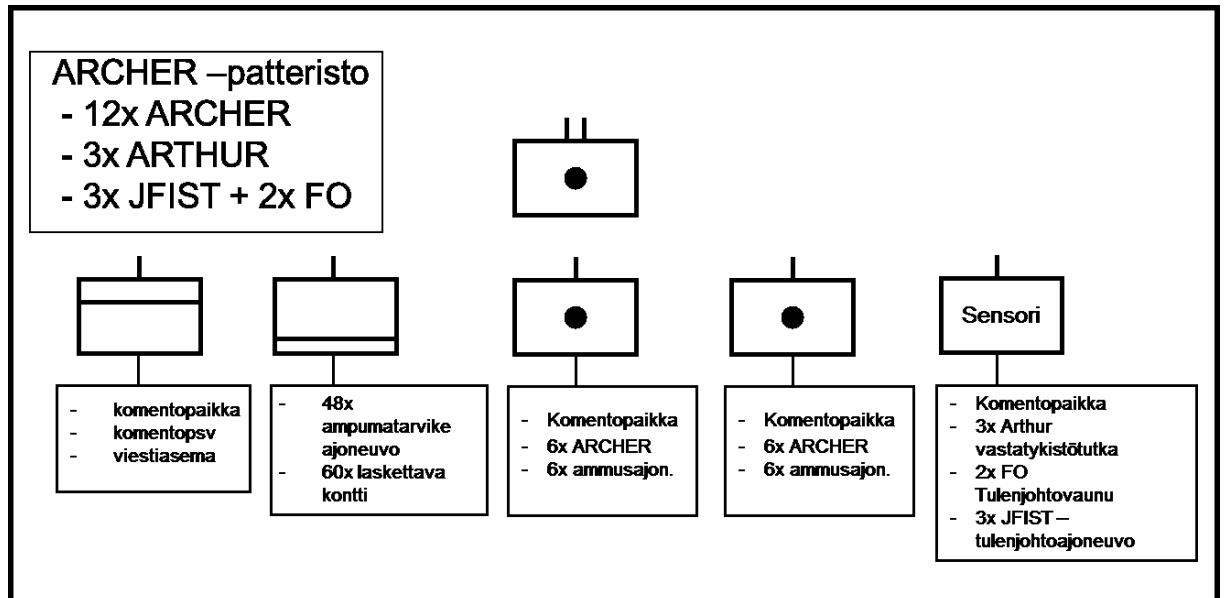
ARCHER –patteristo
- 12x ARCHER
- 3x ARTHUR
- 3x JFIST + 2x FO

Sensori

- komentopaikka
- komentopsv
- viestiasema

- 48x ampumatarvike ajoneuvo
- 60x laskettava kontti

- Komentopaikka
- 6x ARCHER
- 6x ammusajon.

- Komentopaikka
- 6x ARCHER
- 6x ammusajon.

- Komentopaikka
- 3x Arthur vastatykistötutka
- 2x FO Tulenjohtovaunu
- 3x JFIST – tulenjohtoajoneuvo